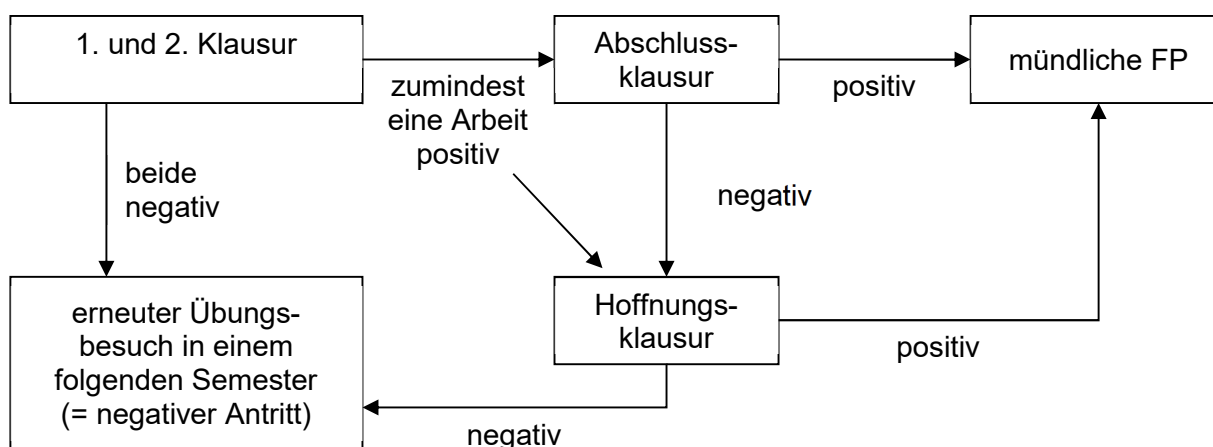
1. und 2. Klausur

zumindest eine Arbeit positiv

Abschlussklausur

positiv

mündliche FP

beide negativ

negativ

erneuter Übungsbesuch in einem folgenden Semester (= negativer Antritt)

Hoffnungsklausur

positiv

negativ